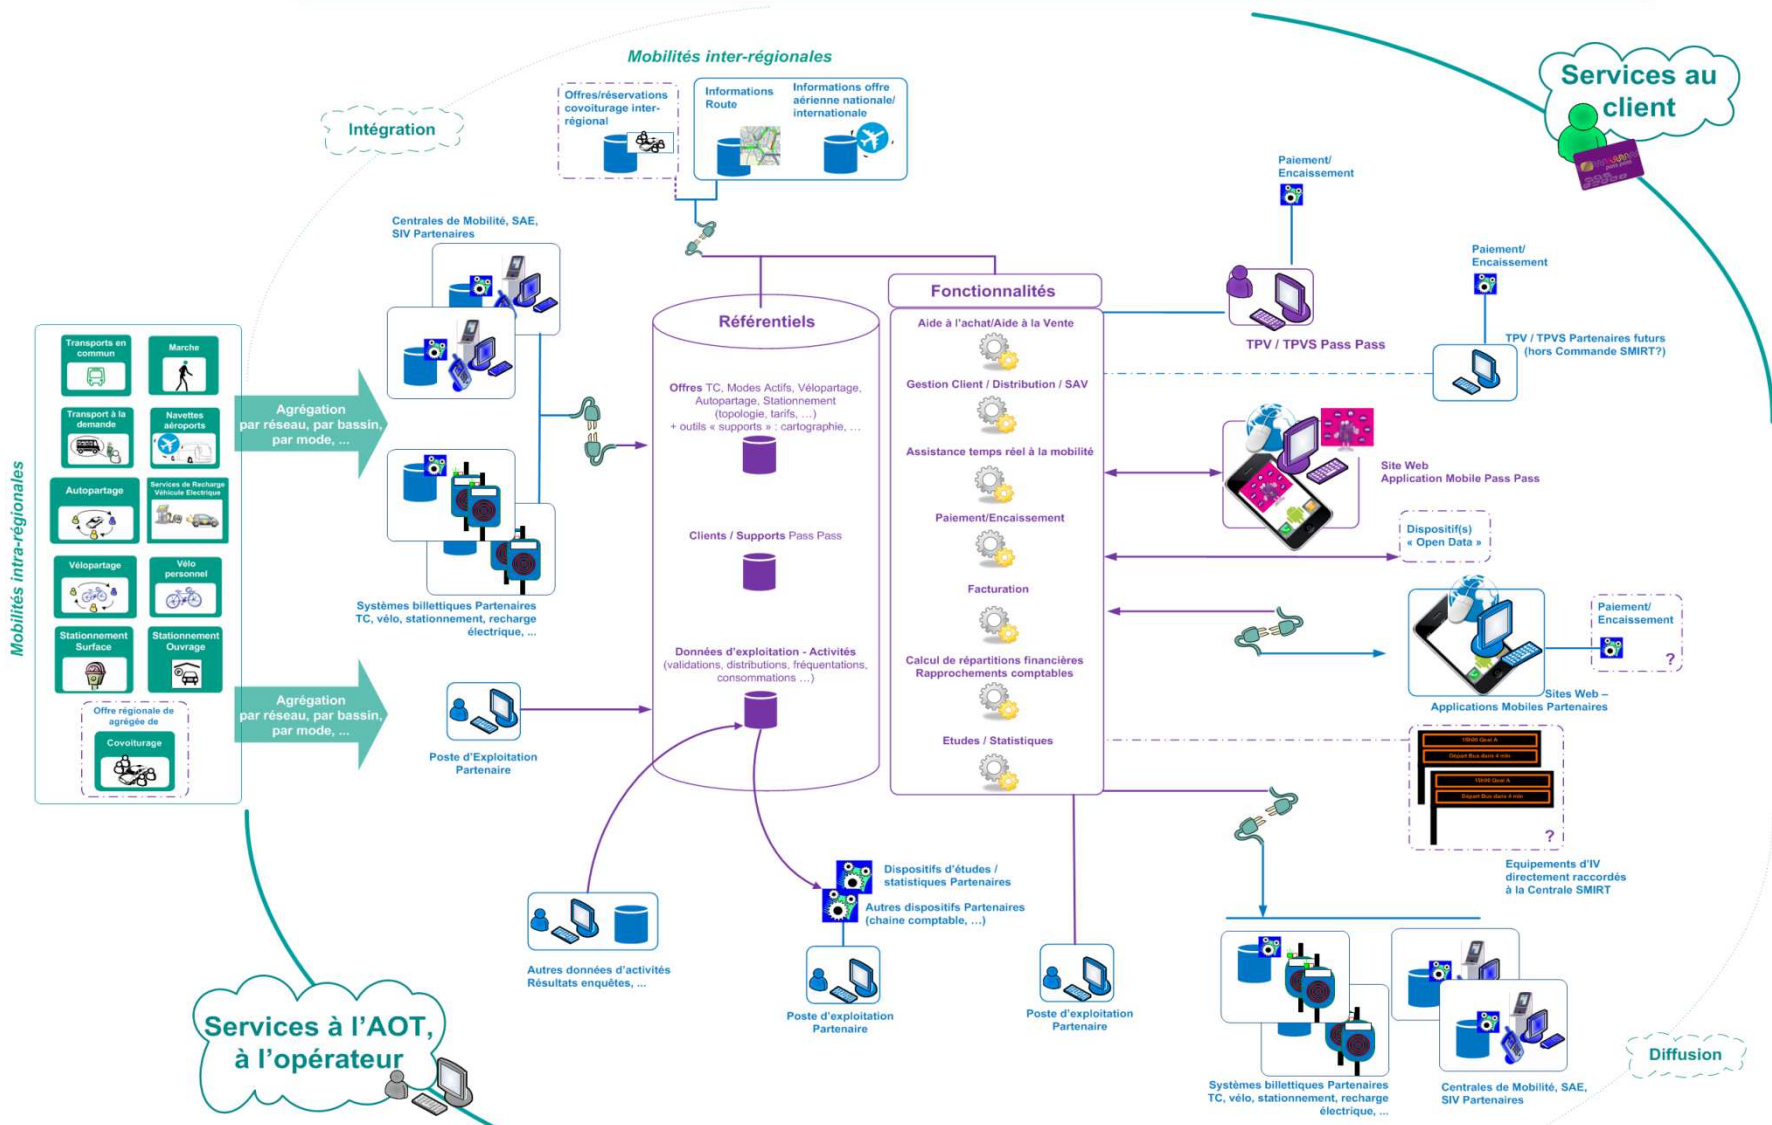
Mobilités inter-régionales

Services au client

Intégration

Offres/réservations covoiturage inter-régional

Informations Route

Informations offre aérienne nationale/ internationale

Paiement/ Encaissement

Paiement/ Encaissement

Centrales de Mobilité, SAE, SIV Partenaires

Fonctionnalités

Référentiels

Aide à l'achat/Aide à la Vente

TPV / TPVS Pass Pass

TPV / TPVS Partenaires futurs (hors Commande SMIRT?)

Gestion Client / Distribution / SAV

Transports en commun

Marche

Transport à la demande

Navettes aéroports

Agrégation par réseau, par bassin, par mode, ...

Offres TC, Modes Actifs, Vélopartage, Autopartage, Stationnement (topologie, tarifs, ...) + outils « supports » : cartographie, ...

Assistance temps réel à la mobilité

Site Web Application Mobile Pass Pass

Mobilités intra-régionales

Autopartage

Services de Recharge Véhicule Electrique

Paiement/Encaissement

Dispositif(s) « Open Data »

Vélopartage

Vélo personnel

Clients / Supports Pass Pass

Facturation

Paiement/ Encaissement

Systèmes billettiques Partenaires TC, vélo, stationnement, recharge électrique, ...

Stationnement Surface

Stationnement Ouvrage

Données d'exploitation - Activités (validations, distributions, fréquentations, consommations ...)

Calcul de répartitions financières Rapprochements comptables

?

Sites Web – Applications Mobiles Partenaires

Offre régionale de agrégée de

Covoiturage

Agrégation par réseau, par bassin, par mode, ...

Poste d'Exploitation Partenaire

Etudes / Statistiques

?

Equipements d'IV directement raccordés à la Centrale SMIRT

Dispositifs d'études / statistiques Partenaires

Autres dispositifs Partenaires (chaine comptable, ...)

Autres données d'activités Résultats enquêtes, ...

Poste d'exploitation Partenaire

Poste d'exploitation Partenaire

Services à l'AOT, à l'opérateur

Systèmes billettiques Partenaires TC, vélo, stationnement, recharge électrique, ...

Centrales de Mobilité, SAE, SIV Partenaires

Diffusion